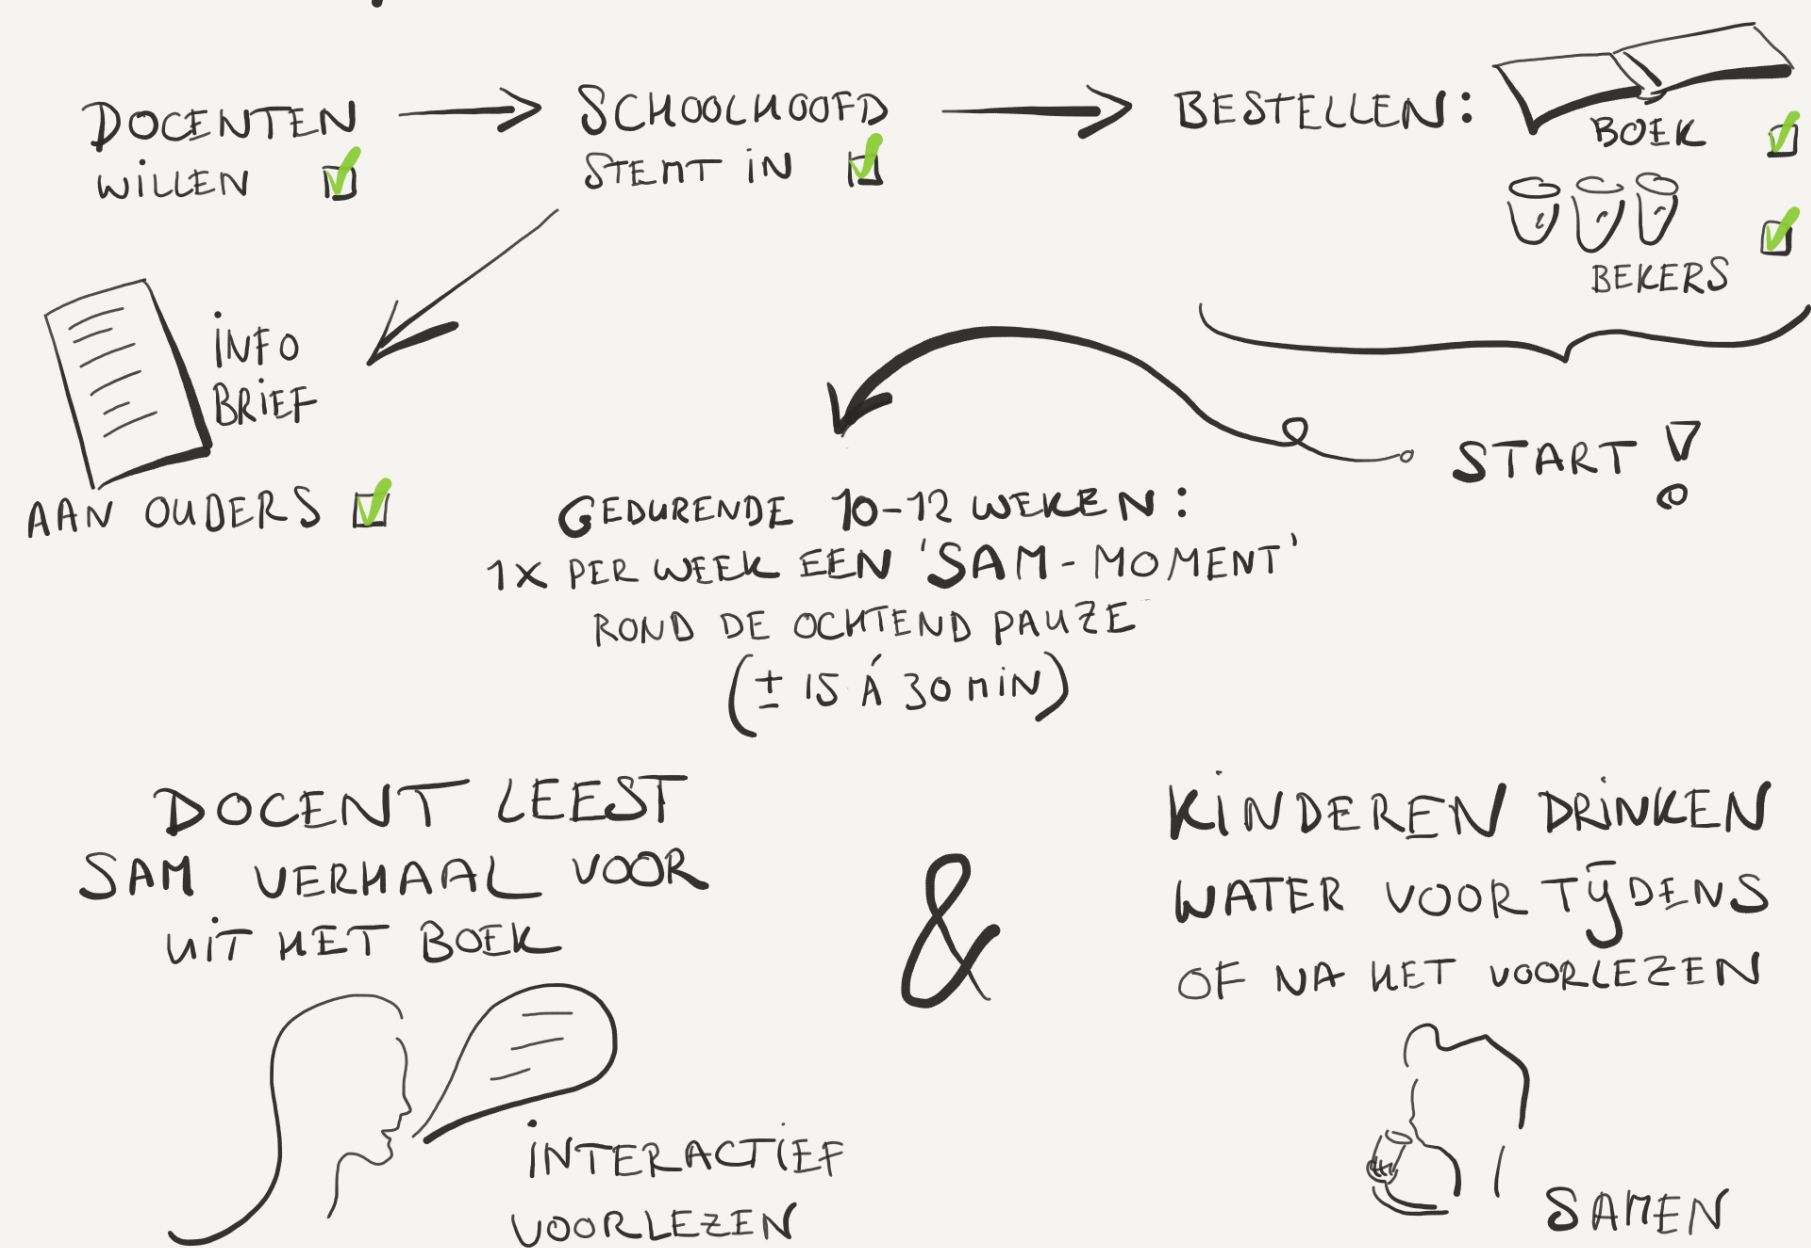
DOCENTEN WILLEN

SCHOOLHOOFD STEMT IN

BESTELLEN:

BOEK

BEKERS

INFO BRIEF

AAN OUDERS

START!

GEDURENDE 10-12 WEKEN:
1X PER WEEK EEN 'SAM-MOMENT'
ROND DE OCHTEND PAUZE
(± 15 Á 30 MIN)

DOCENT LEEST SAM VERHAAL VOOR UIT HET BOEK

&

KINDEREN DRINKEN WATER VOOR TIJDENS OF NA HET VOORLEZEN

INTERACTIEF VOORLEZEN

SAMEN